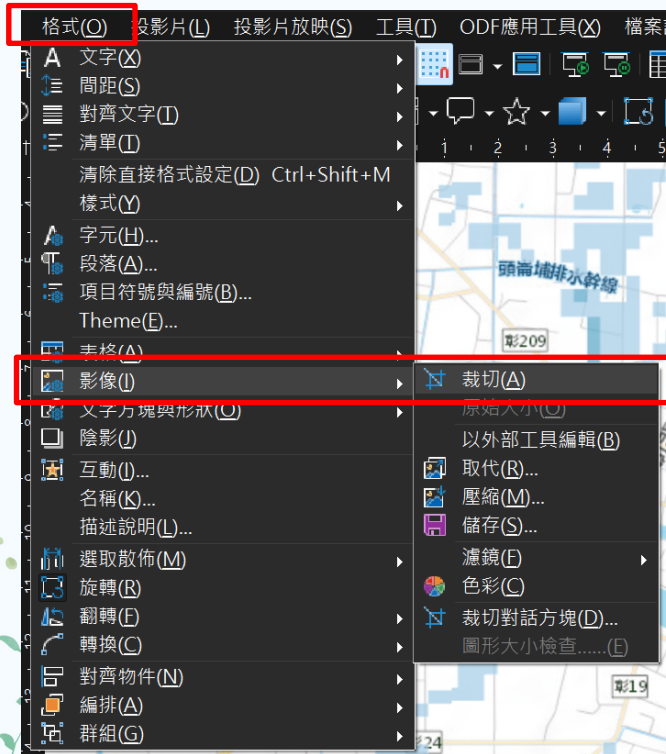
格式(O) 投影片(L) 投影片放映(S) 工具(T) ODF應用工具(X) 檔案

文字(X)
間距(S)
對齊文字(T)
清單(T)
清除直接格式設定(D) Ctrl+Shift+M
樣式(Y)
字元(H)...
段落(A)...
項目符號與編號(B)...
Theme(E)...
表格(A)
影像(I)
文字方塊與形狀(O)
陰影(J)
互動(I)...
名稱(K)...
描述說明(L)...
選取散佈(M)
旋轉(R)
翻轉(F)
轉換(C)
對齊物件(N)
編排(A)
群組(G)

裁切(A)
原始大小(O)
以外部工具編輯(B)
取代(R)...
壓縮(M)...
儲存(S)...
濾鏡(F)
色彩(C)
裁切對話方塊(D)...
圖形大小檢查......(E)

1 2 3 4 5
頭前埔排水幹線
彰209
彰19
24